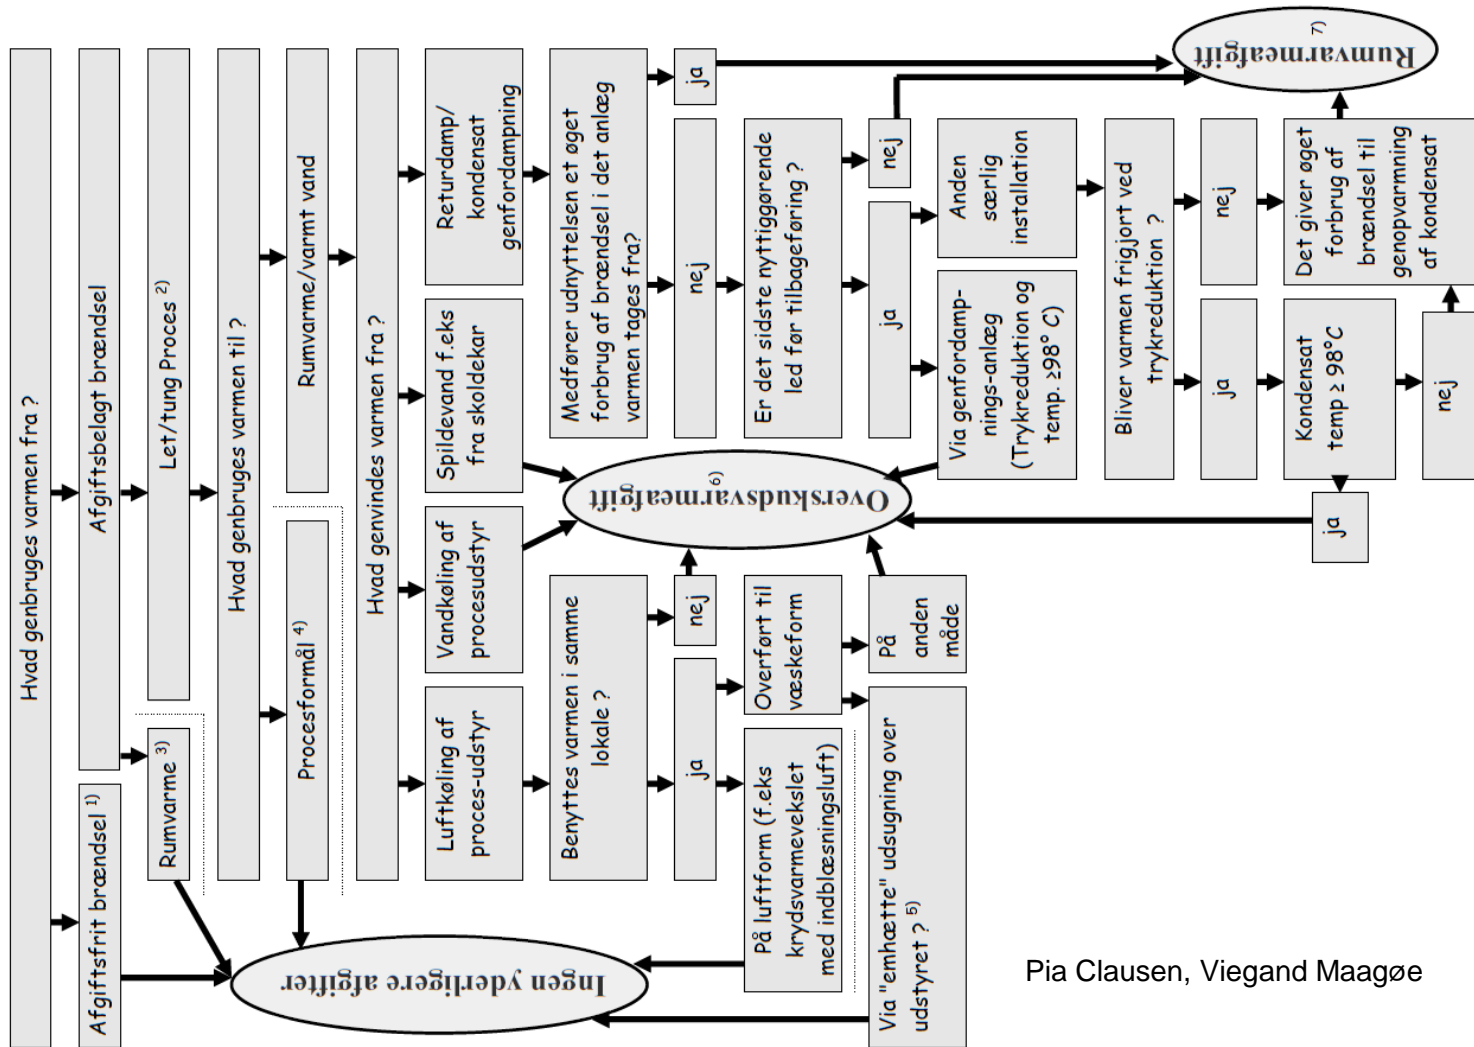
Hvad genbruges varmen fra ?

Afgiftsbelagt brændsel

Afgiftsfrit brændsel $^{1)}$

Let/tung Proces $^{2)}$

Rumvarme $^{3)}$

Hvad genbruges varmen til ?

Rumvarme/varmt vand

Procesformål $^{4)}$

Hvad genvindes varmen fra ?

Returdamp/ kondensat genfordampning

Spildevand f.eks fra skoldekar

Vandkøling af procesudstyr

Luftkøling af proces-udstyr

Medfører udnyttelsen et øget forbrug af brændsel i det anlæg varmen tages fra?

ja

nej

Er det sidste nyttiggørende led før tilbageføring ?

nej

ja

Anden særlig installation

Via genfordampnings-anlæg (Trykreduktion og temp. ≥98° C)

Bliver varmen frigjort ved trykreduktion ?

nej

ja

Det giver øget forbrug af brændsel til genopvarmning af kondensat

Kondensat temp ≥ 98°C

nej

ja

Rumvarmeafgift $^{7)}$

Overskudsvarmeafgift $^{6)}$

Benyttes varmen i samme lokale ?

nej

ja

Overført til væskeform

På anden måde

På luftform (f.eks krydsvarmeveksler med indblæsningsluft)

Via "emhætte" udsugning over udstyret ? $^{5)}$

Ingen yderligere afgifter

Pia Clausen, Viegand Maagøe